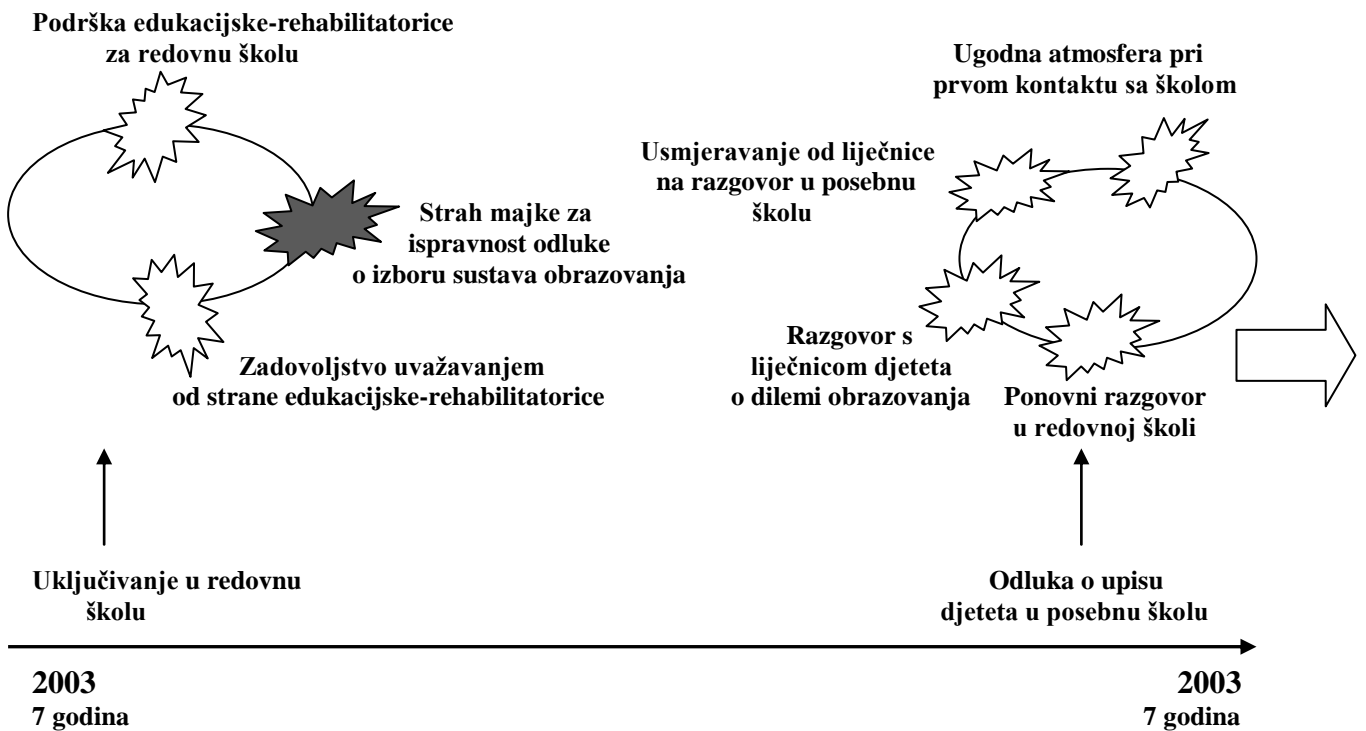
Podrška edukacijske-rehabilitatorice za redovnu školu

Strah majke za ispravnost odluke o izboru sustava obrazovanja

Zadovoljstvo uvažavanjem od strane edukacijske-rehabilitatorice

Ugodna atmosfera pri prvom kontaktu sa školom

Usmjeravanje od liječnice na razgovor u posebnu školu

Razgovor s liječnicom djeteta o dilemi obrazovanja

Ponovni razgovor u redovnoj školi

Uključivanje u redovnu školu

Odluka o upisu djeteta u posebnu školu

2003
7 godina

2003
7 godina